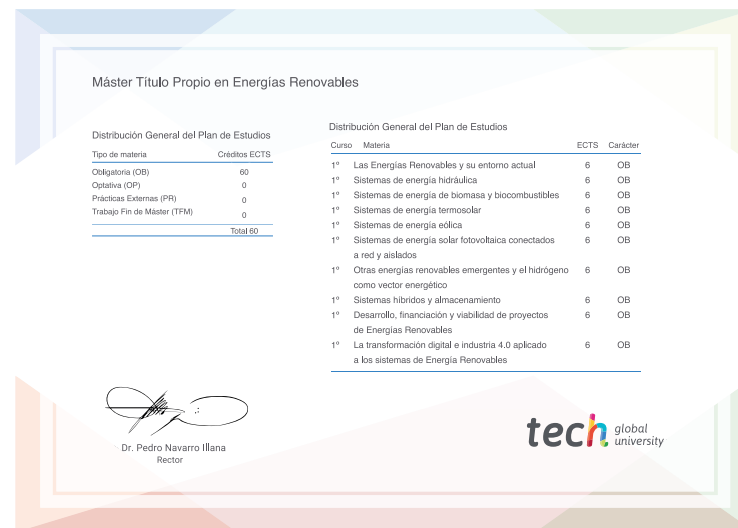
Máster Título Propio en Energías Renovables

Distribución General del Plan de Estudios

| Tipo de materia | Créditos ECTS |
|---|---|
| Obligatoria (OB) | 60 |
| Optativa (OP) | 0 |
| Prácticas Externas (PR) | 0 |
| Trabajo Fin de Máster (TFM) | 0 |
| | Total 60 |

Distribución General del Plan de Estudios

| Curso | Materia | ECTS | Carácter |
|---|---|---|---|
| 1º | Las Energías Renovables y su entorno actual | 6 | OB |
| 1º | Sistemas de energía hidráulica | 6 | OB |
| 1º | Sistemas de energía de biomasa y biocombustibles | 6 | OB |
| 1º | Sistemas de energía termosolar | 6 | OB |
| 1º | Sistemas de energía eólica | 6 | OB |
| 1º | Sistemas de energía solar fotovoltaica conectados a red y aislados | 6 | OB |
| 1º | Otras energías renovables emergentes y el hidrógeno como vector energético | 6 | OB |
| 1º | Sistemas híbridos y almacenamiento | 6 | OB |
| 1º | Desarrollo, financiación y viabilidad de proyectos de Energías Renovables | 6 | OB |
| 1º | La transformación digital e industria 4.0 aplicado a los sistemas de Energía Renovables | 6 | OB |

Dr. Pedro Navarro Illana
Rector

tech global university